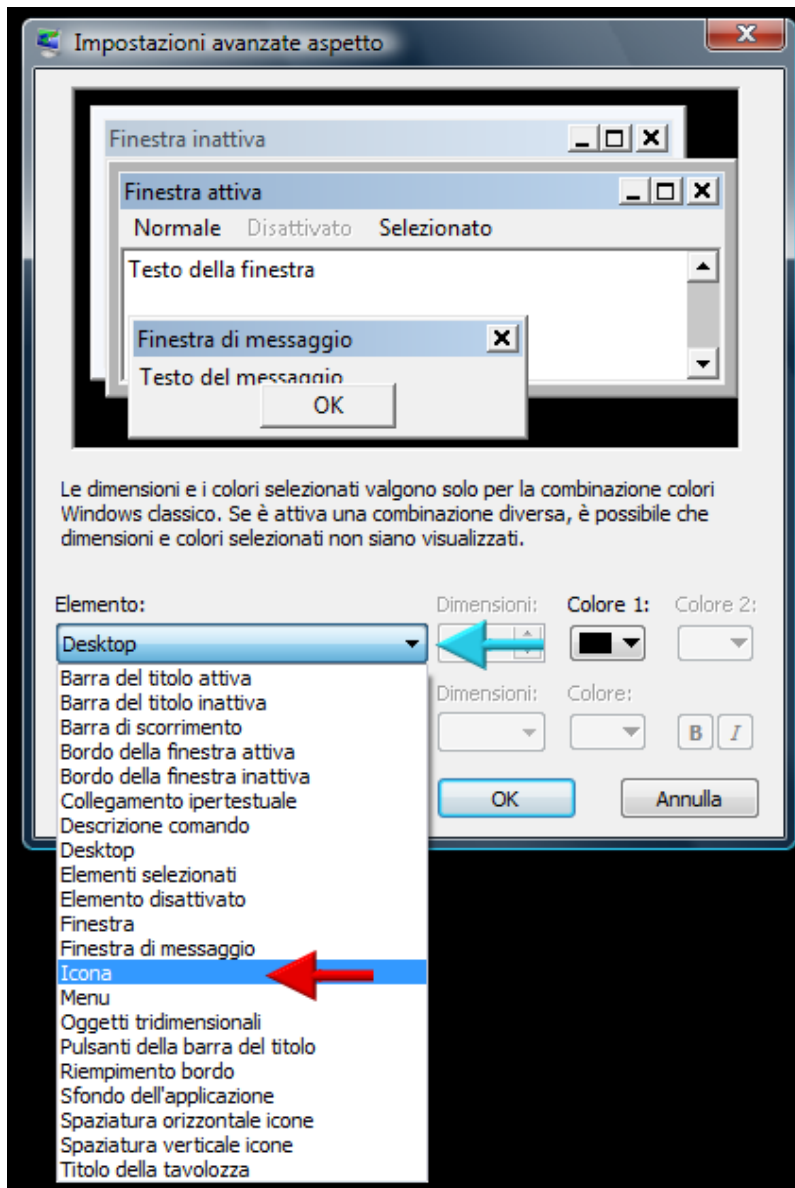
Impostazioni avanzate aspetto

Finestra inattiva

Finestra attiva

Normale Disattivato Selezionato

Testo della finestra

Finestra di messaggio

Testo del messaggio

OK

Le dimensioni e i colori selezionati valgono solo per la combinazione colori Windows classico. Se è attiva una combinazione diversa, è possibile che dimensioni e colori selezionati non siano visualizzati.

Elemento:

Dimensioni:

Colore 1:

Colore 2:

Desktop

Barra del titolo attiva
Barra del titolo inattiva
Barra di scorrimento
Bordo della finestra attiva
Bordo della finestra inattiva
Collegamento ipertestuale
Descrizione comando
Desktop
Elementi selezionati
Elemento disattivato
Finestra
Finestra di messaggio
Icona
Menu
Oggetti tridimensionali
Pulsanti della barra del titolo
Riempimento bordo
Sfondo dell'applicazione
Spaziatura orizzontale icone
Spaziatura verticale icone
Titolo della tavolozza

Dimensioni:

Colore:

B I

OK

Annulla